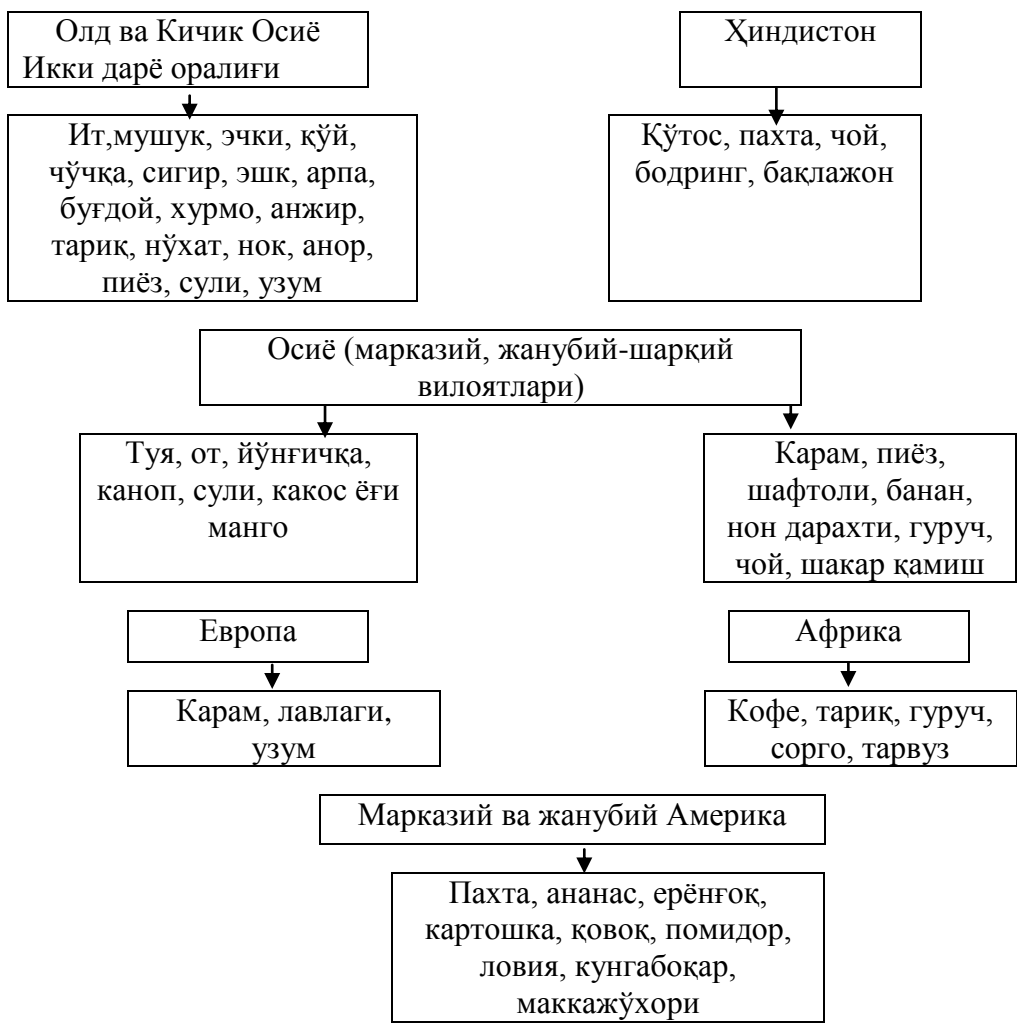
Олд ва Кичик Осиё
Икки дарё оралиғи

Ит,мушук, эчки, қўй, чўчқа, сигир, эшк, арпа, буғдой, хурмо, анжир, тариқ, нўхат, нок, анор, пиёз, сули, узум

Ҳиндистон

Қўтос, пахта, чой, бодринг, бақлажон

Осиё (марказий, жанубий-шарқий вилоятлари)

Туя, от, йўнғичқа, каноп, сули, какос ёғи манго

Карам, пиёз, шафтоли, банан, нон дарахти, гуруч, чой, шакар қамиш

Европа

Карам, лавлаги, узум

Африка

Кофе, тариқ, гуруч, сорго, тарвуз

Марказий ва жанубий Америка

Пахта, ананас, ерёнғоқ, картошка, қовоқ, помидор, ловия, кунгабоқар, маккажўхори